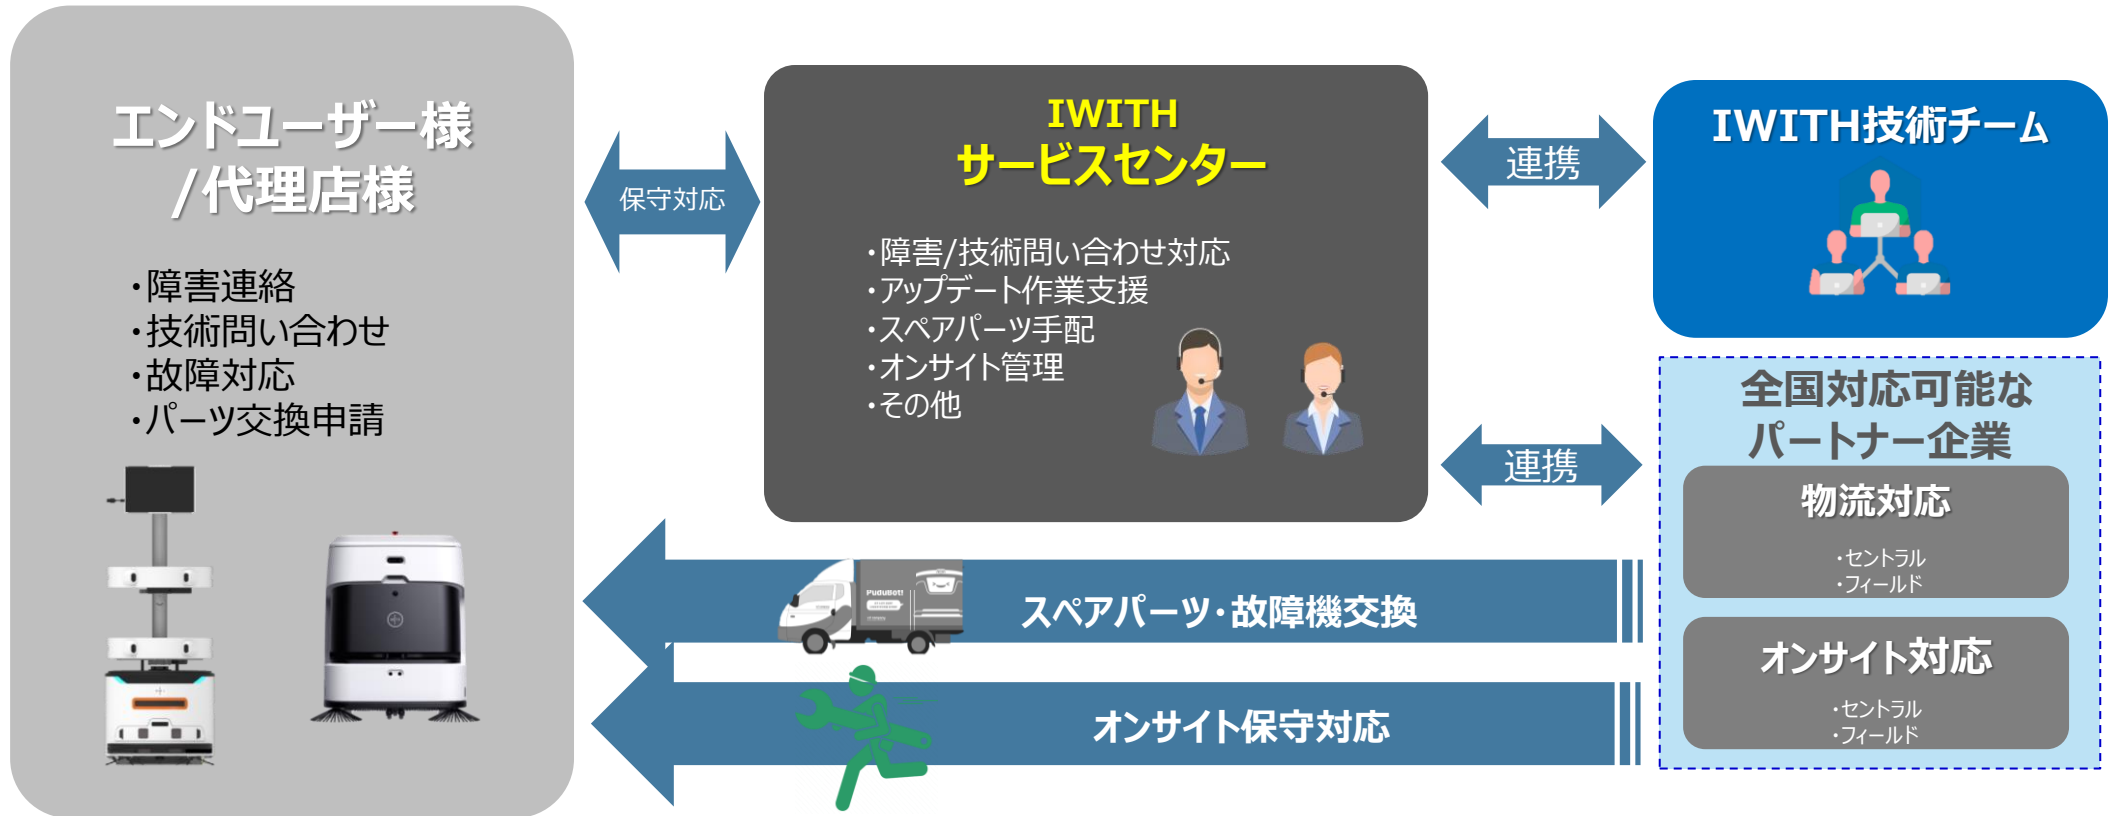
エンドユーザー様
/代理店様

・障害連絡
・技術問い合わせ
・故障対応
・パーツ交換申請

保守対応

IWITH
サービスセンター

・障害/技術問い合わせ対応
・アップデート作業支援
・スペアパーツ手配
・オンサイト管理
・その他

連携

IWITH技術チーム

連携

全国対応可能な
パートナー企業

物流対応
・セントラル
・フィールド

オンサイト対応
・セントラル
・フィールド

スペアパーツ・故障機交換

オンサイト保守対応